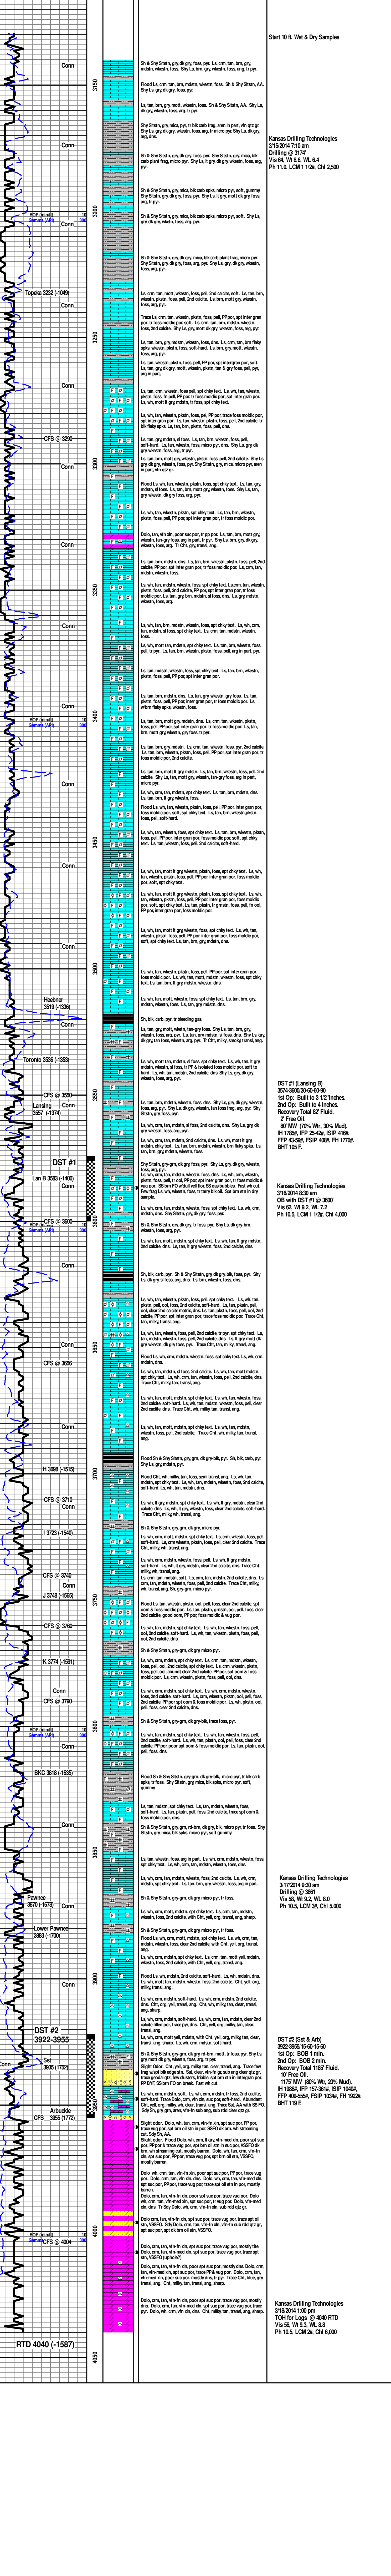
Start 10 ft. Wet & Dry Samples

Conn
3150
Sh & Shy Sltstn, gry, dk gry, foss, pyr. Ls, crm, tan, brn, gry, mdstn, wkestn, foss. Shy Ls, brn, gry, wkestn, foss, arg, tr pyr.
Flood Ls, crm, tan, brn, mdstn, wkestn, foss. Sh & Shy Sltstn, A.A. Shy Ls, gry, dk gry, foss, pyr.
Ls, tan, brn, gry, mott, wkestn, foss. Sh & Shy Sltstn, A.A. Shy Ls, dk gry, wkestn, foss, arg, tr pyr.
Shy Sltstn, gry, mica, pyr, tr blk carb frag, aren in part, vfn qtz gr. Shy Ls, gry, dk gry, wkestn, foss, arg, tr micro pyr. Shy Ls, dk gry, arg, foss, pyr.
Conn
Sh & Shy Sltstn, gry, dk gry, foss, pyr. Shy Sltstn, gry, mica, blk carb plant frag, micro pyr. Shy Ls, lt gry, dk gry, wkestn, foss, arg, pyr.
Kansas Drilling Technologies
3/15/2014 7:10 am
Drilling @ 3174'
Vis 64, Wt 8.6, WL 6.4
Ph 11.0, LCM 1 1/2#, Chl 2,500
3200
Sh & Shy Sltstn, gry, dk gry, foss, blk carb spks, micro pyr, soft, gummy. Shy Sltstn, gry, dk gry, foss, pyr. Shy Ls, lt gry, mott dk gry foss, arg, tr pyr.
ROP (min/ft) 10
Gamma (API) 300
Conn
Ls, wh, tan, foss, dk blk carb spks, micro pyr, soft. Shy Ls, gry, dk gry, wkestn, foss, arg, pyr.
Sh & Shy Sltstn, gry, dk gry, mica, blk carb plant frag, micro pyr. Shy Sltstn, gry, dk gry, foss, pyr. Shy Ls, gry, dk gry, wkestn, foss, arg, pyr.
Topeka 3222 (-1048)
Ls, crm, tan, mott, wkestn, foss, pell, 2nd calcite, soft. Ls, tan, brn, wkestn, pkstn, foss, pell, 2nd calcite. Ls, brn, mott gry, wkestn, foss, arg, pyr.
3250
Trace Ls, crm, tan, wkestn, pkstn, foss, pell, PP por, spt inter gran por, tr foss moldic por, soft. Ls, crm, tan, brn, mdstn, wkestn, foss, 2nd calcite. Shy Ls, gry, mott dk gry, wkestn, foss, arg, pyr.
Ls, tan, brn, gry, mdstn, wkestn, foss, drns. Ls, crm, tan, brn flaky spks, wkestn, pkstn, foss, soft-hard. Ls, brn, gry, mott, wkestn, foss, arg, pyr.
Ls, tan, wkestn, pkstn, foss, pell, PP por, spt intergran por, soft. Ls, tan, gry, dk gry, mott, wkestn, pkstn, tan & gry foss, pell, pyr, arg in part.
Conn
Ls, wh, crm, wkestn, foss, spt chky text. Ls, wh, tan, wkestn, pkstn, foss, tr pell, PP por, tr foss moldic por, spt inter gran por. Ls, wh, mott lt gry, mdstn, lt gry, arg, foss, dns.
Ls, wh, tan, brn, wkestn, foss, pell, PP por, trace foss moldic por, spt inter gran por. Ls, tan, mdstn, foss, soft-hard, 2nd calcite, tr blk flaky spks. Ls, tan, brn, pkstn, foss, pell, dns.
CFS @ 3290
Ls, tan, gry, mdstn, sl foss. Ls, tan, brn, wkestn, foss, pell, soft-hard. Ls, tan, wkestn, foss, micro pyr, dns. Shy Ls, gry, dk gry, wkestn, foss, arg, tr pyr.
Ls, tan, brn, mott gry wkestn, pkstn, foss, pell, 2nd calcite. Shy Ls, gry, dk gry, wkestn, foss, pyr. Shy Sltstn, gry, mica, micro pyr, aren in part, vfn qtz gr.
3300
Flood Ls, wh, tan, crm, wkestn, pkstn, foss, spt chky text. Ls, tan, gry, mdstn, sl foss. Ls, tan, brn, wkestn, foss, pell. Shy Ls, gry, dk gry, wkestn, foss, arg, pyr.
Ls, wh, tan, wkestn, pkstn, spt chky text. Ls, tan, brn, wkestn, pkstn, foss, pell, PP por, spt inter gran por, tr foss moldic por.
Dolo, tan, vfn xln, poor suc por, tr pp por. Ls, tan, brn, mott gry, wkestn, tan-gry foss, arg in part, tr pyr. Shy Ls, brn, gry, dk gry, wkestn, foss, arg. Tr Cht, gry, transl, ang.
Conn
Ls, tan, brn, mdstn, dns. Ls, tan, brn, wkestn, pkstn, foss, pell, 2nd calcite, PP por, spt inter gran por, tr foss moldic por. Ls, crm, tan, mdstn, wkestn, foss.
3350
Ls, wh, tan, mdstn, wkestn, foss, spt chky text. Ls, crm, tan, wkestn, pkstn, foss, pell, 2nd calcite, PP por, spt inter gran por, tr foss moldic por. Ls, tan, gry, brn, mdstn, sl foss, dns. Ls, gry, mdstn, wkestn, foss, arg.
Ls, wh, tan, brn, mdstn, wkestn, foss, spt chky text. Ls, wh, crm, tan, mdstn, sl foss, spt chky text. Ls, crm, tan, mdstn, wkestn, foss.
Conn
Ls, wh, mott tan, mdstn, spt chky text. Ls, tan, brn, wkestn, foss, pell, tr pyr. Ls, tan, brn, wkestn, pkstn, foss, pell, arg in part, dns.
Ls, tan, mdstn, wkestn, foss, spt chky text. Ls, tan, brn, wkestn, pkstn, foss, pell, PP por, spt inter gran por, dns.
Ls, tan, brn, mdstn, dns. Ls, tan, gry, wkestn, gry foss. Ls, tan, pkstn, foss, pell, PP por, inter gran por, tr foss moldic por. Ls, w/brn flaky spks, wkestn, foss.
Conn
ROP (min/ft) 10
Gamma (API) 300
3400
Ls, tan, brn, mott gry mdstn, dns. Ls, crm, tan, wkestn, pkstn, foss, pell, PP por, spt inter gran por, tr foss moldic por. Ls, tan, brn, mott gry wkestn, gry foss, tr pyr.
Ls, tan, brn, gry mdstn. Ls, crm, tan, wkestn, foss, pyr, 2nd calcite. Ls, tan, brn, wkestn, pkstn, foss, pell, PP por, spt inter gran por, tr foss moldic por, 2nd calcite.
Conn
Ls, tan, brn, mott lt gry mdstn. Ls, tan, brn, wkestn, foss, pell, 2nd calcite. Shy Ls, tan, mott gry wkestn, tan-gry foss, arg in part, micro pyr.
Ls, wh, crm, tan, mdstn, spt chky text. Ls, tan, brn, mdstn, dns. Ls, tan, brn, lt gry, wkestn, foss.
Flood Ls, wh, tan, wkestn, pkstn, foss, pell, PP por, spt inter gran por, foss moldic por, soft, spt chky text. Ls, tan, brn, wkestn, pkstn, foss, pell, soft-hard.
3450
Ls, wh, tan, wkestn, foss, spt chky text. Ls, wh, tan, brn, wkestn, pkstn, foss, pell, PP por, inter gran por, tr foss moldic por, spt chky text. Ls, tan, wkestn, foss, pell, 2nd calcite, soft-hard.
Conn
Ls, tan, crm, mott lt gry wkestn, pkstn, foss, pell, PP por, tr foss moldic por, soft, spt chky text.
Ls, wh, tan, mott lt gry wkestn, pkstn, foss, spt chky text. Ls, wh, tan, wkestn, pkstn, foss, pell, PP por, inter gran por, tr foss moldic por, soft, spt chky text. Ls, tan, pkstn, tr grnstn, foss, pell, tr ool, PP por, inter gran por, foss moldic por.
Ls, wh, tan, mott lt gry wkestn, foss, spt chky text. Ls, wh, tan, wkestn, pkstn, foss, pell, PP por, spt inter gran por, tr foss moldic por, soft, spt chky text. Ls, tan, brn, lt gry, mdstn, dns.
Conn
3500
Ls, wh, tan, wkestn, pkstn, foss, pell, PP por, spt inter gran por, foss moldic por. Ls, wh, tan, mott, mdstn, wkestn, foss, spt chky text. Ls, tan, brn, lt gry, mdstn, wkestn, dns.
Ls, wh, tan, mott, mdstn, foss, spt chky text. Ls, tan, brn, gry, mdstn, wkestn, foss. Ls, tan, gry, wkestn, foss.
Heebner 3519 (-1336)
Sh, blk, carb, pyr. Sh, gry, tr bleeding gas.
Ls, tan, gry, mott, wkestn, tan-gry foss. Shy Ls, tan, brn, gry, wkestn, foss, arg, pyr. Ls, tan, gry, mdstn, sl foss. Shy Ls, gry, dk gry, tan foss, wkestn, arg, pyr. Tr Cht, milky, smoky transl, ang.
Toronto 3536 (-1352)
Ls, wh, mott tan, mdstn, sl foss, spt chky text. Ls, wh, tan, lt gry, mdstn, wkestn, sl foss, tr PP & isolated foss moldic por, soft to hard. Ls, wh, tan, wkestn, foss, pell, 2nd calcite, dns. Shy Ls, gry, dk gry, wkestn, foss, arg, pyr.
3550
CFS @ 3550
Lansing 3557 (-1374)
Conn
Ls, tan, brn, mdstn, wkestn, foss, dns. Shy Ls, gry, dk gry, wkestn, foss, arg, pyr. Shy Ls, dk gry, wkestn, tan foss frag, arg, pyr. Shy Sltstn, gry, foss, pyr.
Ls, wh, crm, tan, mdstn, sl foss, 2nd calcite, dns. Shy Ls, gry, dk gry, wkestn, foss, arg, pyr.
Ls, wh, crm, tan, mdstn, 2nd calcite, dns. Ls, wh, mott lt gry, mdstn, spt chky text. Ls, tan, brn, wkestn, mdstn, brn flaky spks. Ls, tan, brn, gry, wkestn, foss, pyr.
DST #1
Lan B 3583 (-1400)
Shy Sltstn, gry-grn, dk gry, foss, pyr. Shy Ls, gry, dk gry, wkestn, foss, arg, pyr.
Ls, wh, crm, tan, mdstn, wkestn, foss, dns. Ls, wh, crm, wkestn, pkstn, foss, pell, tr ool, PP por, spt inter gran por, tr foss moldic & vug por. SS from FO w/dull yell fluor. 50 gas bubbles. Fast wh cut. Few frag Ls, wh, wkestn, foss, tr tarry blk oil. Spt brn stn in dry sample.
Ls, wh, crm, tan, mdstn, wkestn, foss, spt chky text. Ls, crm, tan, mdstn, dns. Shy Sltstn, gry, dk gry, foss, pyr.
ROP (min/ft) 10
Gamma (API) 300
3600
CFS @ 3600
Ls, wh, crm, tan, mott, mdstn, spt chky text. Ls, wh, tr gry, mdstn, 2nd calcite, dns. Ls, lt gry, mdstn, wkestn, foss, 2nd calcite, dns.
Conn
Sh, blk, carb, pyr. Sh & Shy Sltstn, gry, dk gry, blk, foss, pyr. Shy Ls, dk gry, sl foss, arg, dns. Ls, brn, wkestn, foss, dns.
Ls, wh, tan, wkestn, pkstn, foss, pell, spt chky text. Ls, wh, tan, pkstn, pell, ool, foss, 2nd calcite, soft-hard. Ls, tan, pkstn, pell, ool, clear 2nd calcite matrix, dns. Ls, tan, pkstn, foss, pell, ool, 2nd calcite, PP por, spt inter gran por, trace foss moldic por. Trace Cht, tan, milky, transl, ang.
Conn
3650
Ls, wh, tan, wkestn, foss, pell, 2nd calcite, tr pyr, spt chky text. Ls, tan, mdstn, wkestn, foss, pell, 2nd calcite, dns. Shy Ls, gry, dk gry, wkestn, foss, pyr. Trace Cht, tan, milky, transl, ang.
CFS @ 3656
Ls, wh, crm, mdstn, wkestn, foss, spt chky text. Ls, wh, crm, tan, mdstn, dns.
Ls, wh, tan, mdstn, sl foss, 2nd calcite, dns. Ls, wh, crm, tan, mott mdstn, spt chky text. Ls, wh, crm, tan, mdstn, wkestn, foss, pell, 2nd calcite, dns. Trace Cht, milky, tan, transl, ang.
Ls, wh, tan, crm, mott mdstn, spt chky text. Ls, wh, tan, wkestn, foss, 2nd calcite, soft-hard. Ls, wh, tan, mdstn, wkestn, foss, pell, clear 2nd calcite, dns. Trace Cht, wh, milky, tan, transl, ang.
Conn
Ls, wh, tan, mott mdstn, spt chky text. Ls, wh, tan, mdstn, wkestn, foss, pell, 2nd calcite, dns. Trace Cht, wh, milky, tan, transl, ang.
3700
H 3698 (-1515)
Flood Sh & Shy Sltstn, gry, grn, dk gry, grn-blk, pyr. Sh, blk, carb, pyr. Shy Ls, gry, mdstn, pyr.
CFS @ 3710
Conn
Flood Cht, wh, milky, tan, foss, semi transl, ang. Ls, wh, crm, tan, mdstn, spt chky text. Ls, wh, crm, tan, wkestn, foss, 2nd calcite, soft-hard. Ls, wh, tan, mdstn, dns.
Ls, wh, lt gry, mdstn, spt chky text. Ls, wh, lt gry, mdstn, clear 2nd calcite, dns. Ls, wh, lt gry, wkestn, foss, clear 2nd calcite, soft-hard. Trace Cht, milky wh, transl, ang.
I 3723 (-1540)
Sh & Shy Sltstn, gry, grn, dk gry, micro pyr.
Ls, wh, crm, mott, mdstn, spt chky text. Ls, crm, wkestn, foss, pell, soft-hard. Ls, crm wkestn, pkstn, foss, pell, clear 2nd calcite. Trace Cht, milky wh, transl, ang.
CFS @ 3740
Sh & Shy Sltstn, gry, grn, dk gry, micro pyr.
Ls, wh, crm, mdstn, spt chky text. Ls, wh, lt gry mdstn. Ls, wh, crm, lt gry, mdstn, clear 2nd calcite, dns. Trace Cht, milky wh, transl, ang.
J 3748 (-1565)
3750
Ls, crm, tan, mdstn, soft. Ls, crm, tan, mdstn, 2nd calcite, dns. Ls, crm, tan, wkestn, pkstn, foss, pell, 2nd calcite. Trace Cht, milky, wh, transl, ang. Sh, gry-grn, micro pyr.
CFS @ 3760
Flood Ls, tan, wkestn, pkstn, foss, pell, ool, spt chky text. Ls, tan, pkstn, grnstn, foss, pell, ool, 2nd calcite, good com, PP por, foss moldic & vug por. Ls, tan, wkestn, pkstn, foss, pell, ool, 2nd calcite, dns.
Ls, wh, tan, mdstn, spt chky text. Ls, wh, tan, wkestn, foss, pell, ool, 2nd calcite, dns.
K 3774 (-1591)
Sh & Shy Sltstn, gry, grn, dk gry, micro pyr.
Conn
CFS @ 3790
Ls, wh, crm, tan, mdstn, spt chky text. Ls, crm, tan, mdstn, wkestn, foss, pell, 2nd calcite, spt chky text. Ls, crm, wkestn, pkstn, foss, pell, ool, abundant clear 2nd calcite, PP por, ool mom & foss moldic por. Ls, crm, wkestn, pkstn, foss, pell, ool, dns.
Ls, wh, crm, tan, mdstn, spt chky text. Ls, wh, crm, mdstn, wkestn, foss, 2nd calcite, soft-hard. Ls, crm, wkestn, pkstn, ool, pell, foss, 2nd calcite, PP por, spt oom & foss moldic por. Ls, tan, wkestn, pkstn, ool, pell, foss, clear 2nd calcite, dns.
ROP (min/ft) 10
Gamma (API) 300
3800
Sh & Shy Sltstn, gry-grn, dk gry-blk, trace foss, pyr.
Ls, wh, crm, mdstn, spt chky text. Ls, crm, tan, mdstn, wkestn, foss, pell, 2nd calcite, soft-hard. Ls, tan, pkstn, ool, pell, foss, clear 2nd calcite, PP por, spt oom & foss moldic por. Ls, tan, pkstn, ool, pell, foss, dns.
BKC 3818 (-1635)
Flood Sh & Shy Sltstn, gry-grn, dk gry-blk, foss, pyr. Sh, blk carb spks, tr foss. Shy Sltstn, gry, mica, blk spks, micro pyr, soft, gummy.
Ls, crm, mdstn, spt chky text. Ls, tan, mdstn, wkestn, foss, pell, 2nd calcite. Ls, tan, mott, mdstn, 2nd calcite, trace spt oom & foss moldic por, dns.
Sh & Shy Sltstn, gry, grn, rd-brn, dk gry, blk, pyr, micro pyr, tr foss. Shy Sltstn, gry, mica, blk spks, micro pyr, soft gummy.
3850
Ls, tan, wkestn, foss, arg in part. Ls, wh, crm, mdstn, wkestn, foss, dns. Ls, wh, mdstn, dns.
Ls, wh, crm, tan, mdstn, wkestn, foss, 2nd calcite. Ls, wh, crm, tan, mdstn, wkestn, foss, pell, 2nd calcite, dns. Ls, wh, mott, mdstn, wkestn, foss, 2nd calcite, spt chky text.
Kansas Drilling Technologies
3/17/2014 7:00 am
Drilling @ 3861'
Vis 56, Wt 9.2, WL 6.0
Ph 10.5, LCM 2#, Chl 5,000
Pawnee 3870 (-1678)
Sh & Shy Sltstn, gry-grn, dk gry, micro pyr, tr foss.
Conn
Lower Pawnee 3883 (-1700)
Ls, wh, crm, mdstn, spt chky text. Ls, crm, tan, wkestn, foss, pell, 2nd calcite, dns. Trace Cht, milky, tan, transl, ang, sharp.
Sh & Shy Sltstn, gry-grn, dk gry, micro pyr, tr foss.
Flood Ls, wh, crm, mott, mdstn, spt chky text. Ls, crm, tan, wkestn, mdstn, foss, clear 2nd calcite, dns. Cht, yell, org, transl, ang.
Conn
3900
Ls, wh, crm, mdstn, spt chky text. Ls, crm, tan, mott yell, mdstn, wkestn, foss, 2nd calcite, soft-hard. Cht, yell, org, milky transl, ang.
Flood Ls, wh, mdstn, 2nd calcite, soft-hard. Ls, wh, mdstn, dns. Ls, wh, mott tan, mdstn, wkestn, foss, 2nd calcite, dns. Cht, wh, milky, org, transl, ang.
Ls, wh, crm, mdstn, soft-hard. Ls, wh, crm, mdstn, 2nd calcite, dns. Cht, org, yell, transl, ang. Cht, wh, milky, tan, clear, transl, ang, sharp.
Ls, wh, crm, mdstn, soft-hard. Ls, wh, mdstn, 2nd calcite, dns. Cht, wh, milky, tan, clear, transl, ang, sharp.
Ls, wh, crm, mott yell, mdstn, wkestn, foss. Cht, yell, org, milky, transl, ang.
DST #2
3922-3955
Sh & Shy Sltstn, gry-grn, dk gry, rd-brn, mott, tr foss, pyr. Shy Ls, gry, mott dk gry, wkestn, foss, arg, tr pyr.
Slight Odor. Cht, yell, org, milky, tan, clear, transl, ang. Trace few frag w/spt blk-stgs stn. Sat, clear, vfn-fn qz sub ang clear qtz gr, trace gaseat qtz, few dustires, friable, spt brn stn in intergran por. PP SHF, SS brn FO on break. Fast wh cut.
Conn
Sat 3935 (-1752)
Ls, wh, mdstn, soft. Ls, wh, crm, mdstn, fr foss, 2nd calcite, soft-hard. Trace Dolo, crm, vfn xln, suc por, soft-hard. Abundant Cht, yell, org, milky, wh, clear, transl, ang. Trace Sat, A.A wh SS FO. Shy Sh, gry-grn, arnx, vfn-fn sub ang qtz, sub ang clear gr.
Arbuckle
CFS 3955 (-1772)
Slight odor. Dolo, wh, tan, crm, vfn-fn xln, suc por, spt PP por, trace vug por, spt brn oil stn in por, SSFO dk brn. wh streaming cut. Shy Sh, A.A.
Slight odor. Flood Dolo, wh, crm, lt gry, vfn-med xln, poor spt suc por, PP por & trace vug por, spt brn oil stn in suc por, VSSFO dk brn, wh streaming cut, mostly barren. Dolo, wh, tan, crm, vfn-fn xln, spt suc por, trace vug por, spt brn oil stn in por, VSSFO, mostly barren.
Dolo, wh, crm, tan, vfn-fn xln, poor spt suc por, PP por, trace vug por. Dolo, crm, tan, vfn xln, dns. Slight odor. Dolo, wh, crm, vfn-med xln, spt suc por, PP por, trace vug por, spt brn oil stn in por, mostly barren.
Dolo, wh, crm, tan, vfn-fn xln, poor spt suc por, PP por. Dolo, wh, crm, tan, vfn-med xln, spt suc por, tr vug por. Dolo, wh, crm, tan, vfn xln, sub-rdd qtz gr.
Dolo, wh, tan, vfn-fn xln, spt suc por, trace vug por, trace spt oil stn, VSSFO. Sdy Dolo, crm, tan, vfn-fn xln, vfn-med sb ang clear qtz gr, suc por, spt drk brn oil stn, VSSFO.
4000
ROP (min/ft) 10
Gamma (API) 300
CFS @ 4004
Dolo, crm, tan, vfn-fn xln, spt suc por, trace vug por, mostly tite. Dolo, wh, crm, vfn-med xln, spt suc por, trace vug por, spt brn oil stn, VSSFO (sphole?)
Dolo, wh, crm, tan, vfn-fn xln, poor spt suc por, mostly drs. Dolo, crm, tan, vfn-med xln, poor suc por, trace PP & vug por. Dolo, crm, tan, vfn-med xln, poor suc por, mostly drs, tr pyr. Trace Cht, blue, gry, transl, ang. Cht, milky tan, transl, ang, sharp.
Dolo, wh, crm, tan, vfn-fn xln, poor spt suc por, mostly drs. Dolo, crm, tan, vfn-med xln, spt suc por, trace vug por, tr pyr. Dolo, wh, crm, vfn xln, drns. Cht, milky, tan, transl, ang, sharp.
RTD 4040 (-1587)
4050

DST #1 (Lansing B)
3574-3600/30-60-60-90
1st Op: Built to 3 1/2"inches.
2nd Op: Built to 4 inches.
Recovery Total 82' Fluid.
2' Free Oil.
80' MW (70% Wtr, 30% Mud).
IH 1789#, IFP 25-43#, ISIP 416#,
FFP 43-59#, FSIP 408#, FH 1770#.
BHT 105 F.

Kansas Drilling Technologies
3/16/2014 8:30 am
DB with DST #1 @ 3600'
Vis 62, Wt 9.1, WL 7.2
Ph 10.5, LCM 1 1/2#, Chl 4,000

DST #2 (Sat & Arb)
3922-3955/15-60-15-60
1st Op: BOB 1 min.
2nd Op: BOB 2 min.
Recovery Total 1185' Fluid.
10' Free Oil.
1175' MW (80% Wtr, 20% Mud).
IH 1988#, IFP 157-361#, ISIP 1048#,
FFP 409-555#, FSIP 1034#, FH 1923#.
BHT 119 F.

Kansas Drilling Technologies
3/18/2014 1:00 pm
TOH for Logs @ 4040 RTD
Vis 56, Wt 9.3, WL 8.8
Ph 10.5, LCM 2#, Chl 6,000